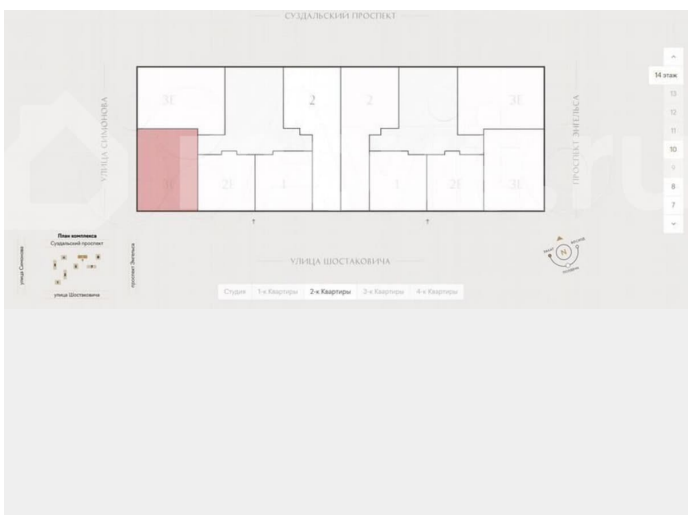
СУЗДАЛЬСКИЙ ПРОСПЕКТ

УЛИЦА СИМОНОВА

3Е 2 2 3Е

3Е 2Е 1 1 2Е 3Е

ПРОСПЕКТ ЭНГЕЛЬСА

14 этаж
13
12
11
10
9
8
7

План комплекса
Суздальский проспект
улица Симонова
проспект Энгельса
улица Шостаковича

УЛИЦА ШОСТАКОВИЧА

14

Студия 1-к Квартиры 2-к Квартиры 3-к Квартиры 4-к Квартиры